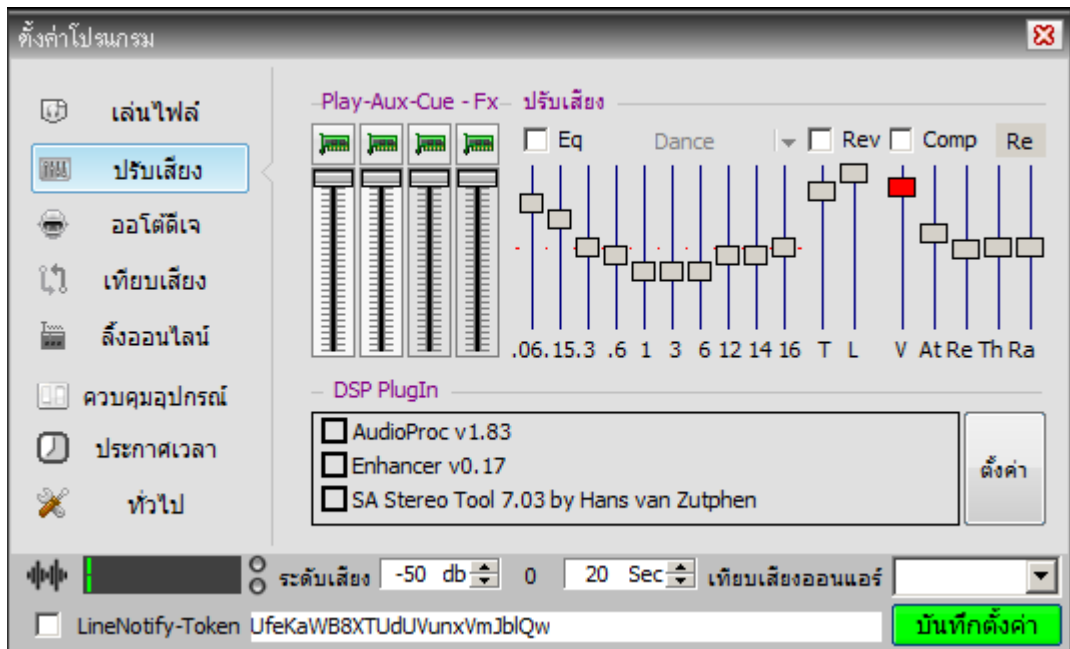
ตั้งค่าโปรแกรม

เล่นไฟล์
ปรับเสียง
ออโต้ดีเจ
เทียบเสียง
ลิ้งออนไลน์
ควบคุมอุปกรณ์
ประกาศเวลา
ทั่วไป

Play-Aux-Cue - Fx

ปรับเสียง

Eq

Dance

Rev

Comp

Re

.06.15.3 .6 1 3 6 12 14 16 T L V At Re Th Ra

DSP PlugIn

AudioProc v1.83
Enhancer v0.17
SA Stereo Tool 7.03 by Hans van Zutphen

ตั้งค่า

ระดับเสียง -50 db 0 20 Sec เทียบเสียงออนแอร์

LineNotify-Token UfeKaWB8XTUdUVunxVmJblQw

บันทึกตั้งค่า